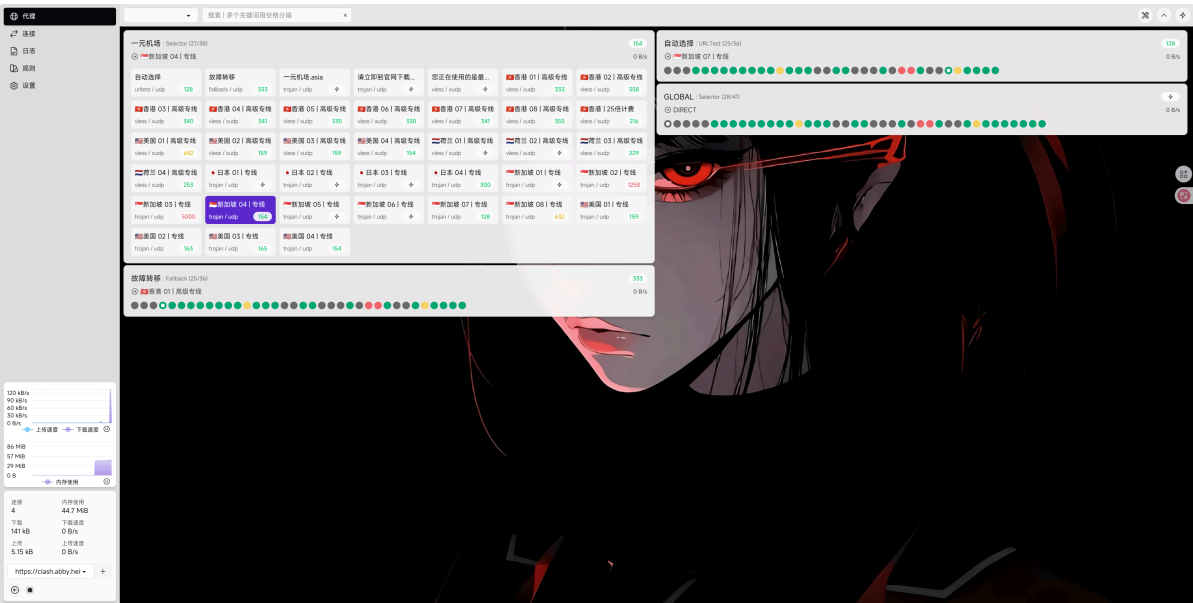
代理
连接
日志
规则
设置

搜索 | 多个关键词用空格分隔

一元机场 : Selector (27/38)
154
🇸🇬新加坡 04 | 专线
0 B/s

| 自动选择 urltest / udp 128 | 故障转移 fallback / udp 333 | 一元机场.asia trojan / udp | 请立即前往官网下载... vless / xudp | 您正在使用的是最... vless / xudp | 🇭🇰香港 01 | 高级专线 vless / xudp 333 | 🇭🇰香港 02 | 高级专线 vless / xudp 358 |
|---|---|---|---|---|---|---|
| 🇭🇰香港 03 | 高级专线 vless / xudp 340 | 🇭🇰香港 04 | 高级专线 vless / xudp 341 | 🇭🇰香港 05 | 高级专线 vless / xudp 335 | 🇭🇰香港 06 | 高级专线 vless / xudp 330 | 🇭🇰香港 07 | 高级专线 vless / xudp 341 | 🇭🇰香港 08 | 高级专线 vless / xudp 355 | 🇭🇰香港 | 25倍计费 vless / xudp 216 |
| 🇺🇸美国 01 | 高级专线 vless / xudp 642 | 🇺🇸美国 02 | 高级专线 vless / xudp 159 | 🇺🇸美国 03 | 高级专线 vless / xudp 159 | 🇺🇸美国 04 | 高级专线 vless / xudp 154 | 🇳🇱荷兰 01 | 高级专线 vless / xudp | 🇳🇱荷兰 02 | 高级专线 vless / xudp | 🇳🇱荷兰 03 | 高级专线 vless / xudp 229 |
| 🇳🇱荷兰 04 | 高级专线 vless / xudp 253 | 🇯🇵日本 01 | 专线 trojan / udp | 🇯🇵日本 02 | 专线 trojan / udp | 🇯🇵日本 03 | 专线 trojan / udp | 🇯🇵日本 04 | 专线 trojan / udp 300 | 🇸🇬新加坡 01 | 专线 trojan / udp | 🇸🇬新加坡 02 | 专线 trojan / udp 1258 |
| 🇸🇬新加坡 03 | 专线 trojan / udp 5000 | 🇸🇬新加坡 04 | 专线 trojan / udp 154 | 🇸🇬新加坡 05 | 专线 trojan / udp | 🇸🇬新加坡 06 | 专线 trojan / udp | 🇸🇬新加坡 07 | 专线 trojan / udp 128 | 🇸🇬新加坡 08 | 专线 trojan / udp 632 | 🇺🇸美国 01 | 专线 trojan / udp 159 |
| 🇺🇸美国 02 | 专线 trojan / udp 165 | 🇺🇸美国 03 | 专线 trojan / udp 165 | 🇺🇸美国 04 | 专线 trojan / udp 154 | | | | |

故障转移 : Fallback (25/36)
333
🇭🇰香港 01 | 高级专线
0 B/s

自动选择 : URLTest (25/36)
128
🇸🇬新加坡 07 | 专线
0 B/s

GLOBAL : Selector (28/41)
DIRECT
0 B/s

120 kB/s
90 kB/s
60 kB/s
30 kB/s
0 B/s
上传速度 下载速度
86 MiB
57 MiB
29 MiB
0 B
内存使用

连接
4
内存使用
44.7 MiB
下载
141 kB
下载速度
0 B/s
上传
5.15 kB
上传速度
0 B/s

https://clash.abby.hel